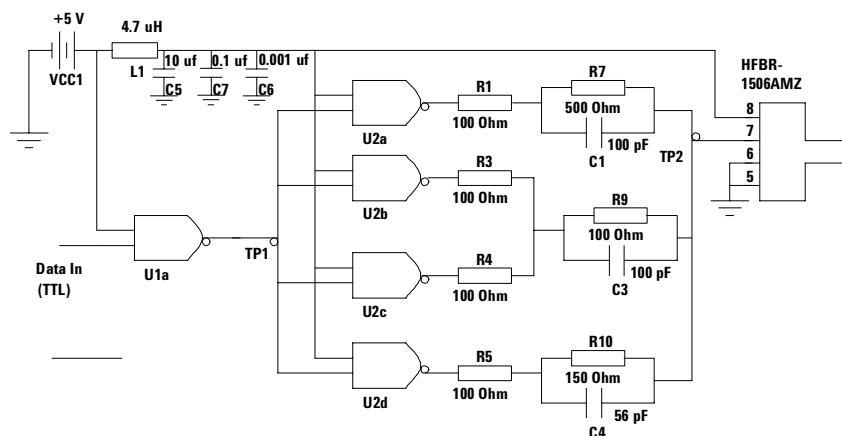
+5 V
4.7 uH
VCC1
L1
10 uf
C5
0.1 uf
C7
0.001 uf
C6
HFBR-1506AMZ
R1
100 Ohm
R7
500 Ohm
100 pF
C1
TP2
8
7
6
5
U2a
R3
100 Ohm
U2b
R9
100 Ohm
100 pF
C3
U1a
TP1
Data In
(TTL)
R4
100 Ohm
U2c
R10
150 Ohm
R5
100 Ohm
56 pF
U2d
C4